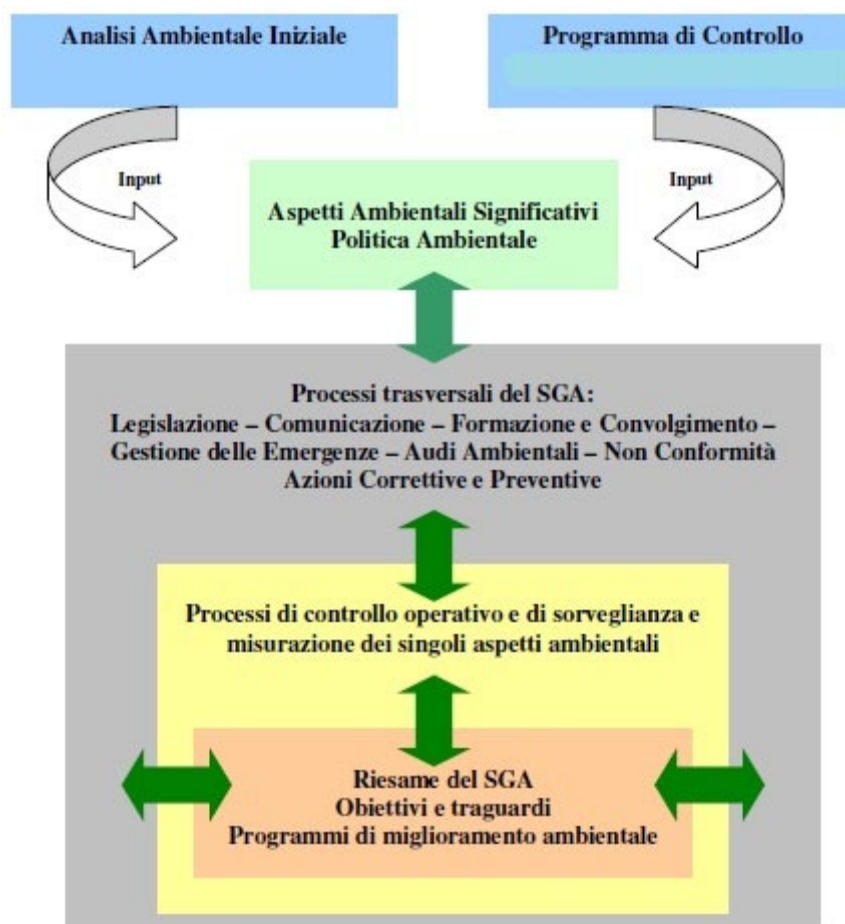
Analisi Ambientale Iniziale

Programma di Controllo

Input

Input

Aspetti Ambientali Significativi
Politica Ambientale

Processi trasversali del SGA:
Legislazione – Comunicazione – Formazione e Convolgimento – Gestione delle Emergenze – Audi Ambientali – Non Conformità Azioni Correttive e Preventive

Processi di controllo operativo e di sorveglianza e misurazione dei singoli aspetti ambientali

Riesame del SGA
Obiettivi e traguardi
Programmi di miglioramento ambientale